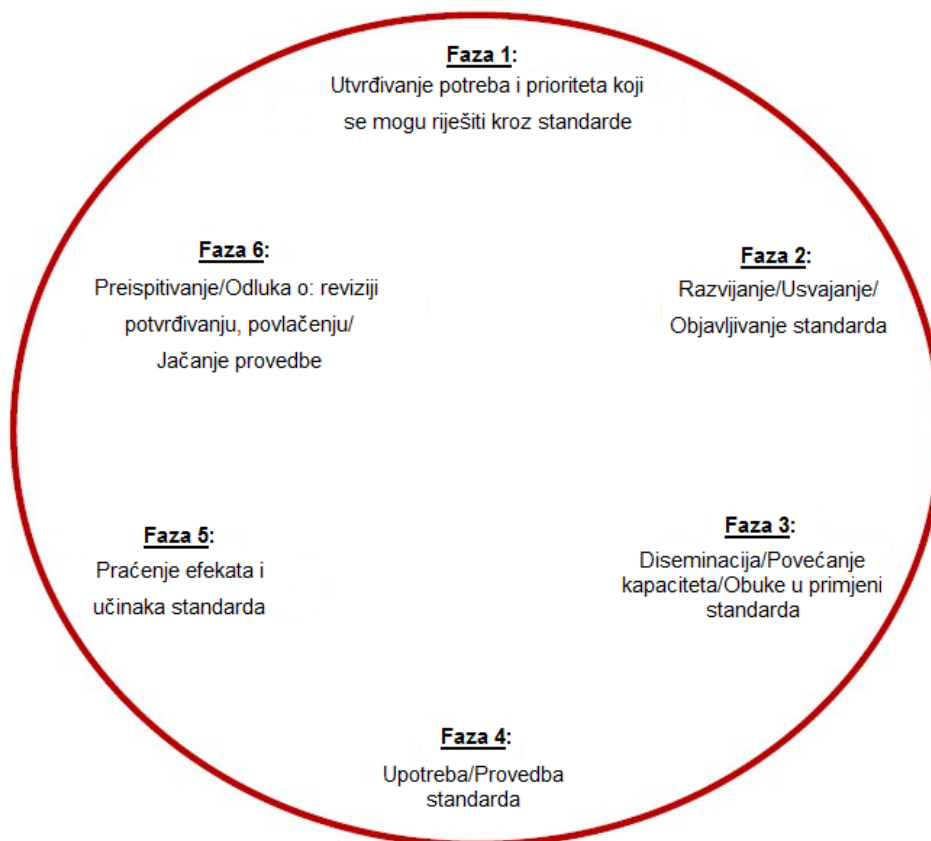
Faza 1:
Utvrđivanje potreba i prioriteta koji se mogu riješiti kroz standarde

Faza 6:
Preispitivanje/Odluka o: reviziji potvrđivanju, povlačenju/ Jačanje provedbe

Faza 2:
Razvijanje/Usvajanje/ Objavljivanje standarda

Faza 5:
Praćenje efekata i učinaka standarda

Faza 3:
Diseminacija/Povećanje kapaciteta/Obuke u primjeni standarda

Faza 4:
Upotreba/Provedba standarda